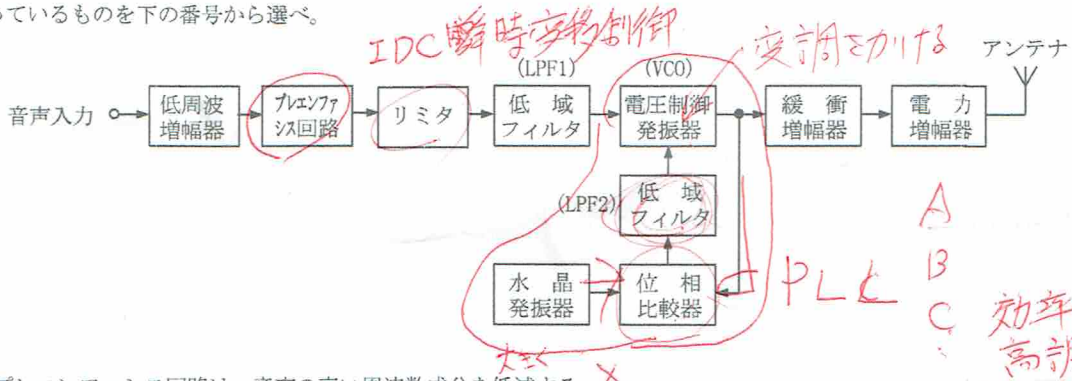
っているものを下の番号から選べ。

IDC瞬時偏移制御

変調をかける

アンテナ

音声入力

低周波増幅器

プレエンファシス回路

リミタ

(LPF1)

低域フィルタ

(VCO)

電圧制御発振器

緩衝増幅器

電力増幅器

(LPF2)

低域フィルタ

水晶発振器

位相比較器

PLL

A

B

C

効率高調

大きく

×

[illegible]